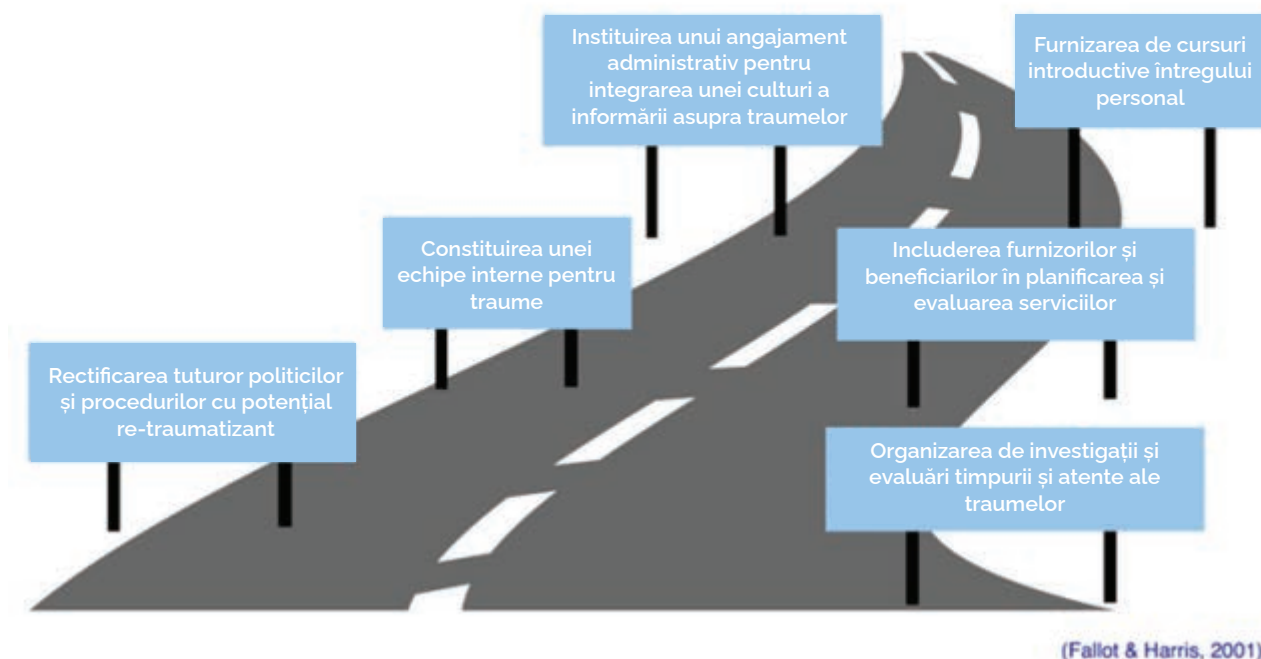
Instituirea unui angajament administrativ pentru integrarea unei culturi a informării asupra traumelor

Furnizarea de cursuri introductive întregului personal

Constituirea unei echipe interne pentru traume

Includerea furnizorilor și beneficiarilor în planificarea și evaluarea serviciilor

Rectificarea tuturor politicilor și procedurilor cu potențial re-traumatizant

Organizarea de investigații și evaluări timpurii și atente ale traumelor

(Fallot & Harris, 2001)